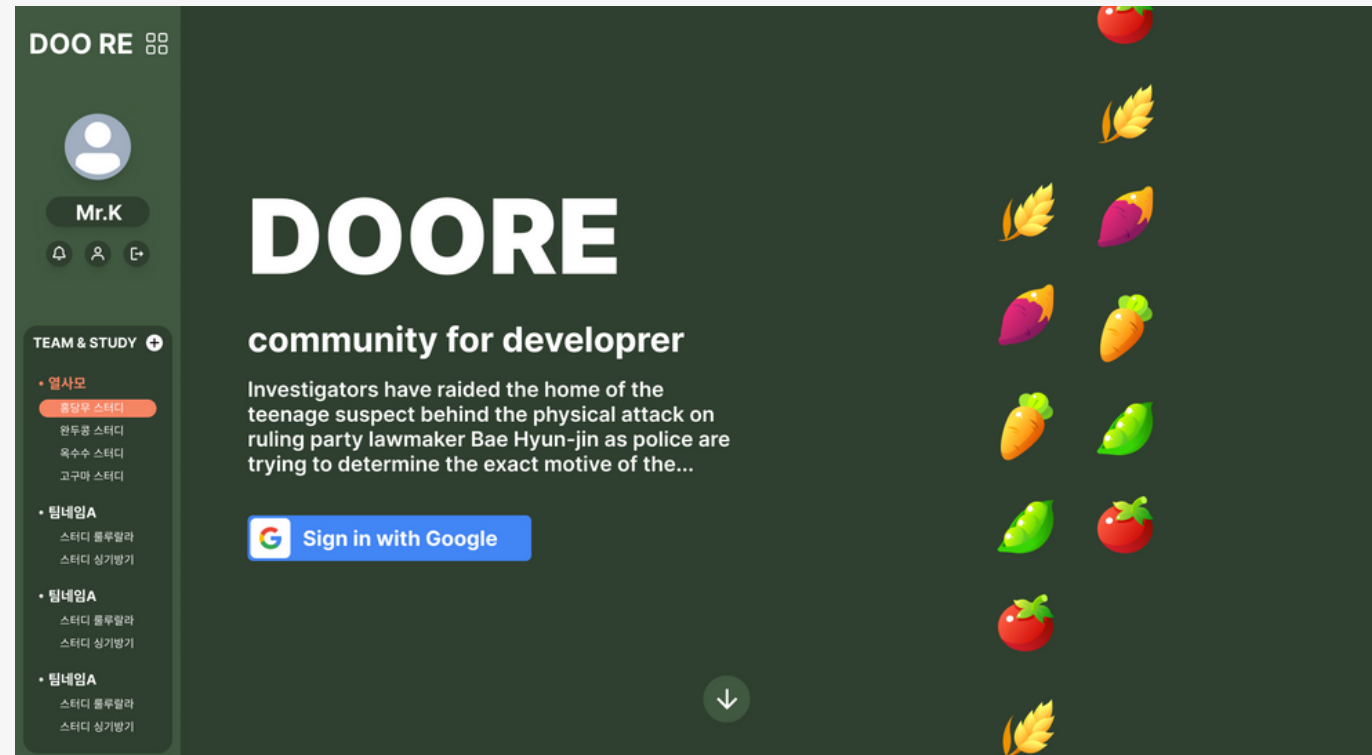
DOO RE

Mr.K

TEAM & STUDY

• 열사모
홍당무 스터디
완두콩 스터디
옥수수 스터디
고구마 스터디

• 팀네임A
스터디 룰루랄라
스터디 싱기방기

• 팀네임A
스터디 룰루랄라
스터디 싱기방기

• 팀네임A
스터디 룰루랄라
스터디 싱기방기

DOORE

community for developrer

Investigators have raided the home of the teenage suspect behind the physical attack on ruling party lawmaker Bae Hyun-jin as police are trying to determine the exact motive of the...

Sign in with Google